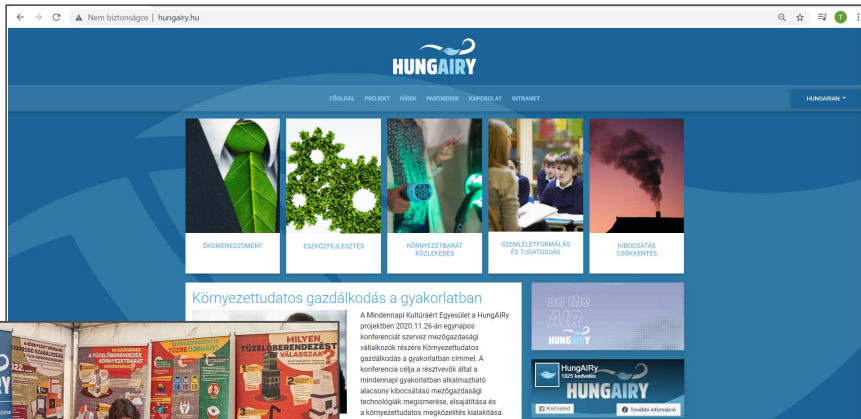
Nem biztonságos | hungairy.hu

HUNGAIRY

FŐOLDAL PROJEKT HÍREK PARTNEREK KAPCSOLAT INTRANET

HUNGARIAN

ÖKOMENEDZSMENT

ESZKÖZFEJLESZTÉS

KÖRNYEZETBARÁT KÖZLEKEDÉS

SZEMLÉLETFORMÁLÁS ÉS TUDATOSSÁG

KIBOCSÁTÁS CSÖKKENTÉS

Környezettudatos gazdálkodás a gyakorlatban

A Mindennapi Kultúráért Egyesület a HungAIRy projektben 2020.11.26-án egynapos konferenciát szervez mezőgazdasági vállalkozók részére Környezettudatos gazdálkodás a gyakorlatban címmel. A konferencia célja a résztvevők által a mindennapi gyakorlatban alkalmazható alacsony kibocsátású mezőgazdasági technológiák megismerése, elsajátítása és a környezettudatos megközelítés kialakítása.

on the AIR HUNGAIRY

HungAIRy
1825 kedvelés
HUNGAIRY
Kedvelem
További információ

MILYEN TÜZELŐBERENDEZÉST VÁLASSZAK?
TŰZRE DOBNÁD?
A TÜZELŐBERENDEZÉS KÖRNYEZETBARÁT